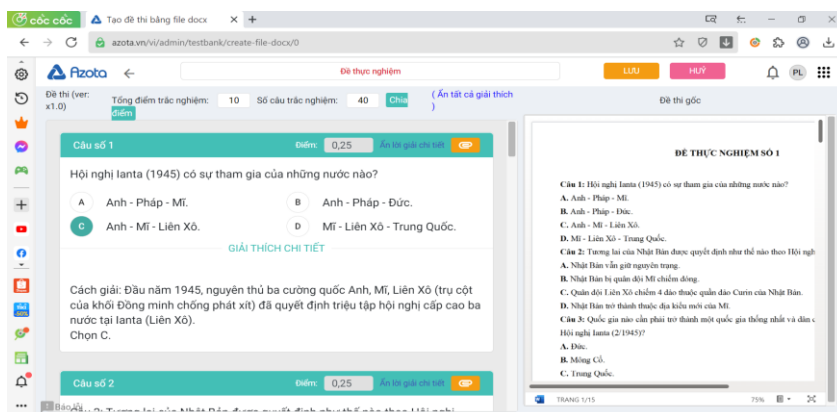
cốc cốc
Tạo đề thi bằng file docx
azota.vn/vi/admin/testbank/create-file-docx/0

Azota
Đề thực nghiệm
LƯU
HUỶ
PL

Đề thi (ver: x1.0)
Tổng điểm trắc nghiệm: 10
Số câu trắc nghiệm: 40
Chia điểm
( Ẩn tất cả giải thích )
Đề thi gốc

Câu số 1
Điểm: 0,25
Ẩn lời giải chi tiết

Hội nghị Ianta (1945) có sự tham gia của những nước nào?

A Anh - Pháp - Mĩ.
B Anh - Pháp - Đức.
C Anh - Mĩ - Liên Xô.
D Mĩ - Liên Xô - Trung Quốc.

GIẢI THÍCH CHI TIẾT

Cách giải: Đầu năm 1945, nguyên thủ ba cường quốc Anh, Mĩ, Liên Xô (trụ cột của khối Đồng minh chống phát xít) đã quyết định triệu tập hội nghị cấp cao ba nước tại Ianta (Liên Xô).
Chọn C.

Câu số 2
Điểm: 0,25
Ẩn lời giải chi tiết

Báo lỗi

ĐỀ THỰC NGHIỆM SỐ 1

Câu 1: Hội nghị Ianta (1945) có sự tham gia của những nước nào?
A. Anh - Pháp - Mĩ.
B. Anh - Pháp - Đức.
C. Anh - Mĩ - Liên Xô.
D. Mĩ - Liên Xô - Trung Quốc.
Câu 2: Tương lai của Nhật Bản được quyết định như thế nào theo Hội ngh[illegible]
A. Nhật Bản vẫn giữ nguyên trạng.
B. Nhật Bản bị quân đội Mĩ chiếm đóng.
C. Quân đội Liên Xô chiếm 4 đảo thuộc quần đảo Curin của Nhật Bản.
D. Nhật Bản trở thành thuộc địa kiểu mới của Mĩ.
Câu 3: Quốc gia nào cần phải trở thành một quốc gia thống nhất và dân c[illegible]
Hội nghị Ianta (2/1945)?
A. Đức.
B. Mông Cổ.
C. Trung Quốc.

TRANG 1/15
75%